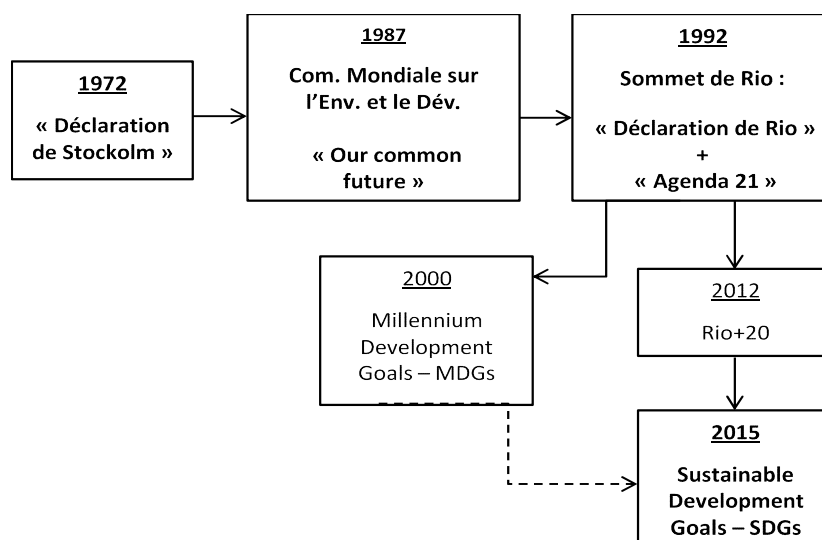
1972

« Déclaration de Stockolm »

1987

Com. Mondiale sur l'Env. et le Dév.

« Our common future »

1992

Sommet de Rio :

« Déclaration de Rio »
+
« Agenda 21 »

2000

Millennium Development Goals – MDGs

2012

Rio+20

2015

Sustainable Development Goals – SDGs